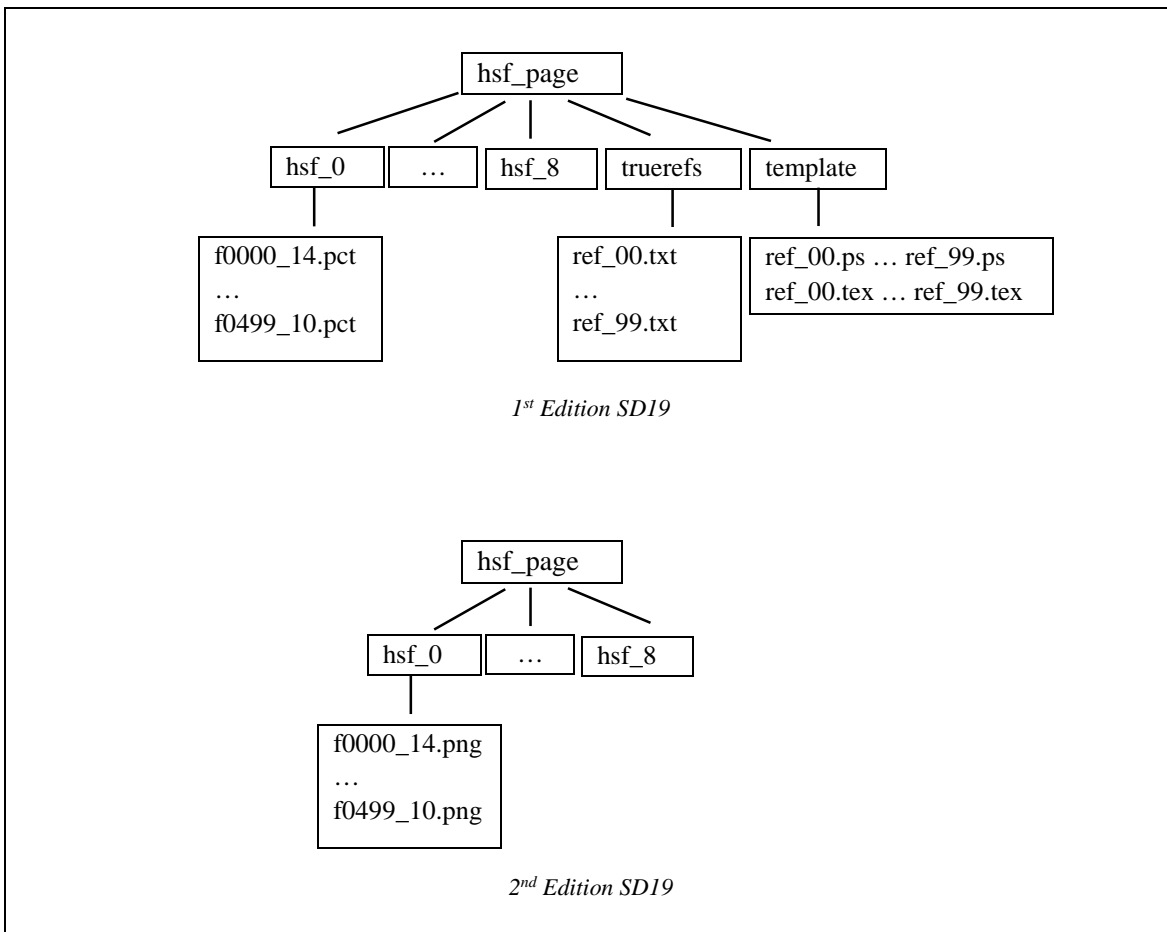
hsf_page

hsf_0

…

hsf_8

truerefs

template

f0000_14.pct
…
f0499_10.pct

ref_00.txt
…
ref_99.txt

ref_00.ps … ref_99.ps
ref_00.tex … ref_99.tex

*1st Edition SD19*

hsf_page

hsf_0

…

hsf_8

f0000_14.png
…
f0499_10.png

*2nd Edition SD19*